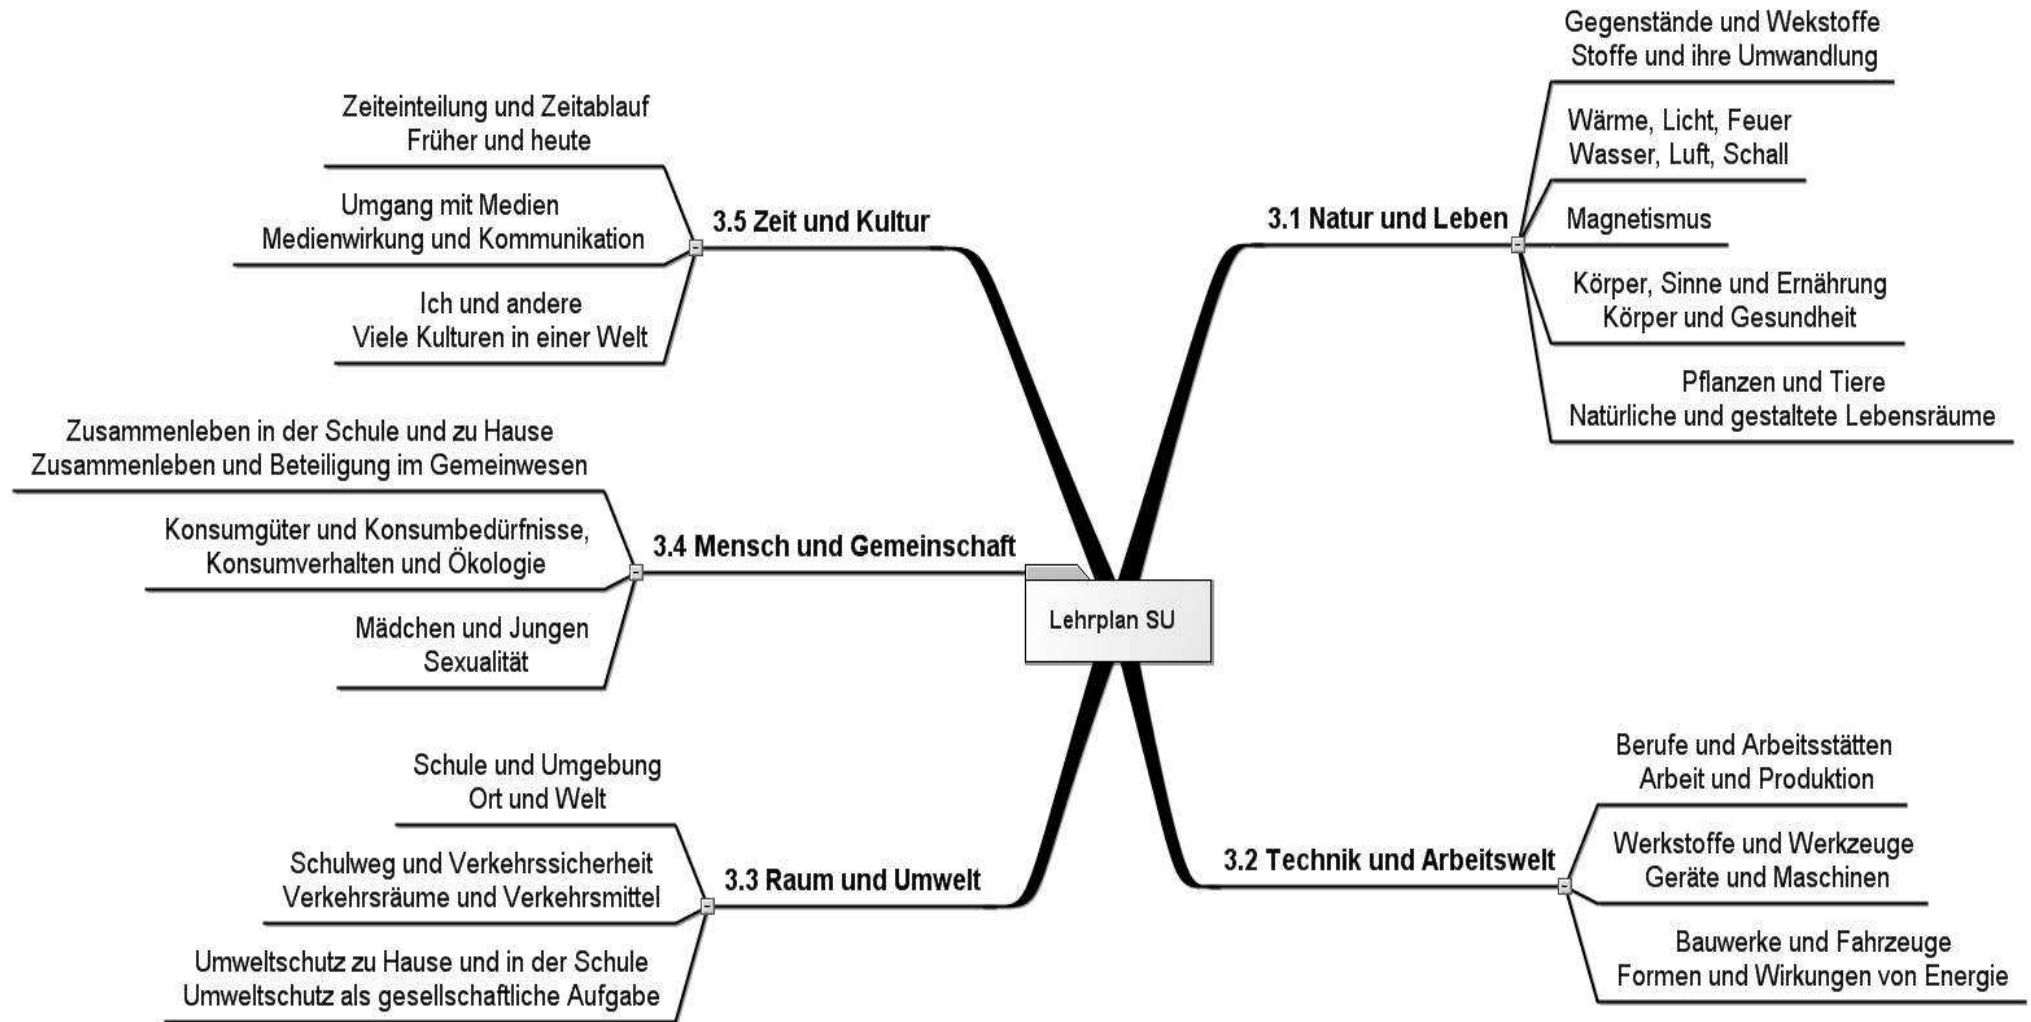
Lehrplan SU

3.1 Natur und Leben

Gegenstände und Wekstoffe
Stoffe und ihre Umwandlung

Wärme, Licht, Feuer
Wasser, Luft, Schall

Magnetismus

Körper, Sinne und Ernährung
Körper und Gesundheit

Pflanzen und Tiere
Natürliche und gestaltete Lebensräume

3.2 Technik und Arbeitswelt

Berufe und Arbeitsstätten
Arbeit und Produktion

Werkstoffe und Werkzeuge
Geräte und Maschinen

Bauwerke und Fahrzeuge
Formen und Wirkungen von Energie

3.3 Raum und Umwelt

Schule und Umgebung
Ort und Welt

Schulweg und Verkehrssicherheit
Verkehrsräume und Verkehrsmittel

Umweltschutz zu Hause und in der Schule
Umweltschutz als gesellschaftliche Aufgabe

3.4 Mensch und Gemeinschaft

Zusammenleben in der Schule und zu Hause
Zusammenleben und Beteiligung im Gemeinwesen

Konsumgüter und Konsumbedürfnisse,
Konsumverhalten und Ökologie

Mädchen und Jungen
Sexualität

3.5 Zeit und Kultur

Zeiteinteilung und Zeitablauf
Früher und heute

Umgang mit Medien
Medienwirkung und Kommunikation

Ich und andere
Viele Kulturen in einer Welt